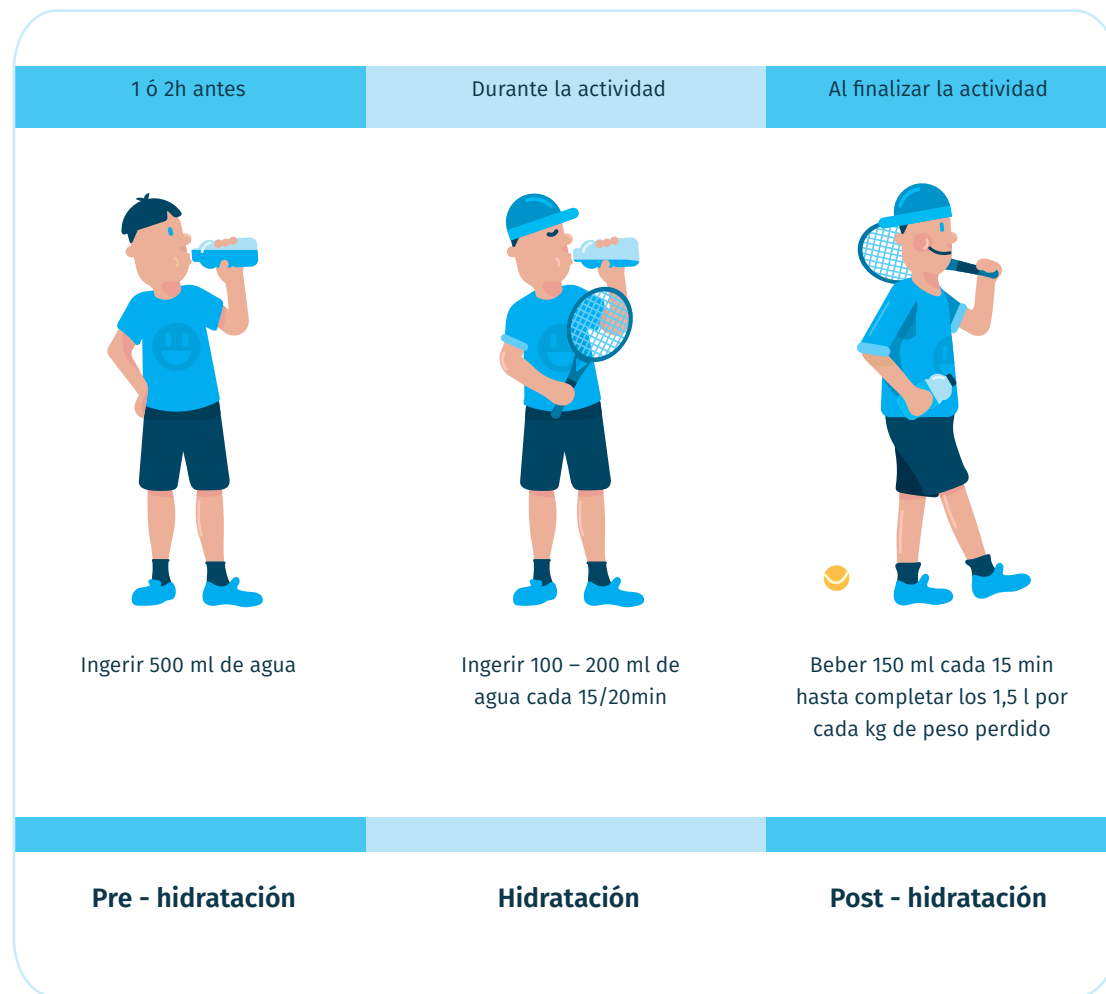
| 1 ó 2h antes | Durante la actividad | Al finalizar la actividad |
|---|---|---|
| Ingerir 500 ml de agua | Ingerir 100 – 200 ml de agua cada 15/20min | Beber 150 ml cada 15 min hasta completar los 1,5 l por cada kg de peso perdido |
| **Pre - hidratación** | **Hidratación** | **Post - hidratación** |